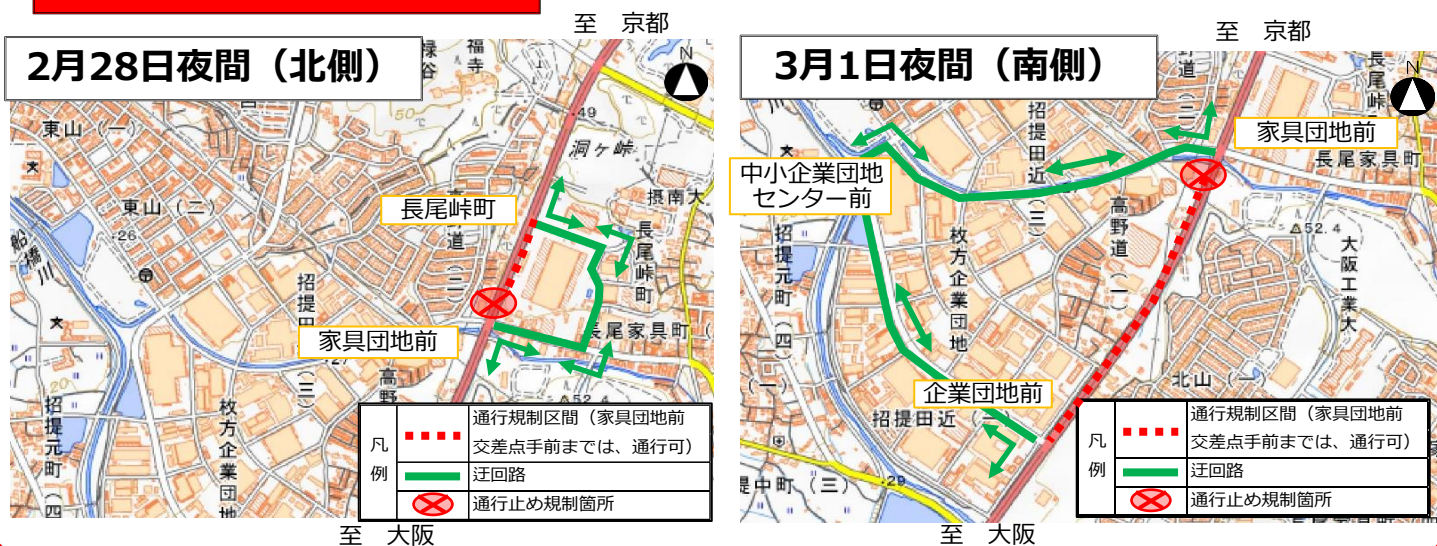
至 京都

2月28日夜間（北側）

N

東山（一）

東山（二）

洞ヶ峠

長尾峠町

長尾峠町

招提田

家具団地前

長尾家具町

高野

枚方企業団地

招提元町

| 凡例 | | |
|---|---|---|
| | | 通行規制区間（家具団地前交差点手前までは、通行可） |
| | | 迂回路 |
| | | 通行止め規制箇所 |

至 大阪

至 京都

3月1日夜間（南側）

N

中小企業団地センター前

家具団地前

長尾家具町

招提田近（三）

高野道（一）

招提元町

枚方企業団地

大阪工業大

企業団地前

招提田近

北山（一）

招提中町（三）

| 凡例 | | |
|---|---|---|
| | | 通行規制区間（家具団地前交差点手前までは、通行可） |
| | | 迂回路 |
| | | 通行止め規制箇所 |

至 大阪